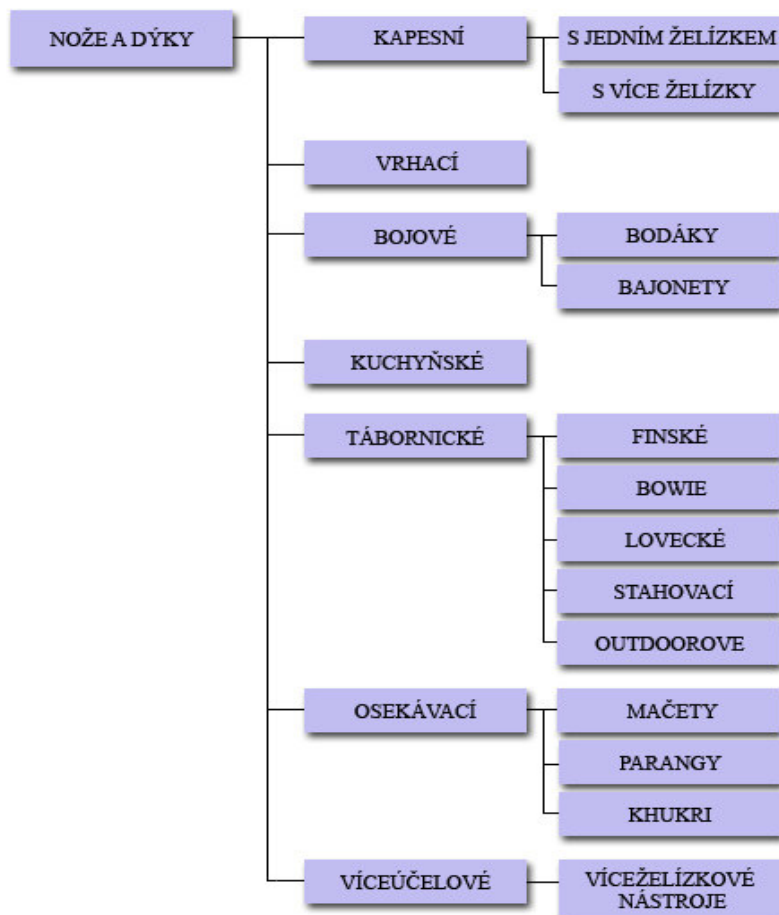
NOŽE A DÝKY

KAPESNÍ
S JEDNÍM ŽELÍZKEM
S VÍCE ŽELÍZKY

VRHACÍ

BOJOVÉ
BODÁKY
BAJONETY

KUCHYŇSKÉ

TÁBORNICKÉ
FINSKÉ
BOWIE
LOVECKÉ
STAHOVACÍ
OUTDOOROVE

OSEKÁVACÍ
MAČETY
PARANGY
KHUKRI

VÍCEÚČELOVÉ
VÍCEŽELÍZKOVÉ NÁSTROJE